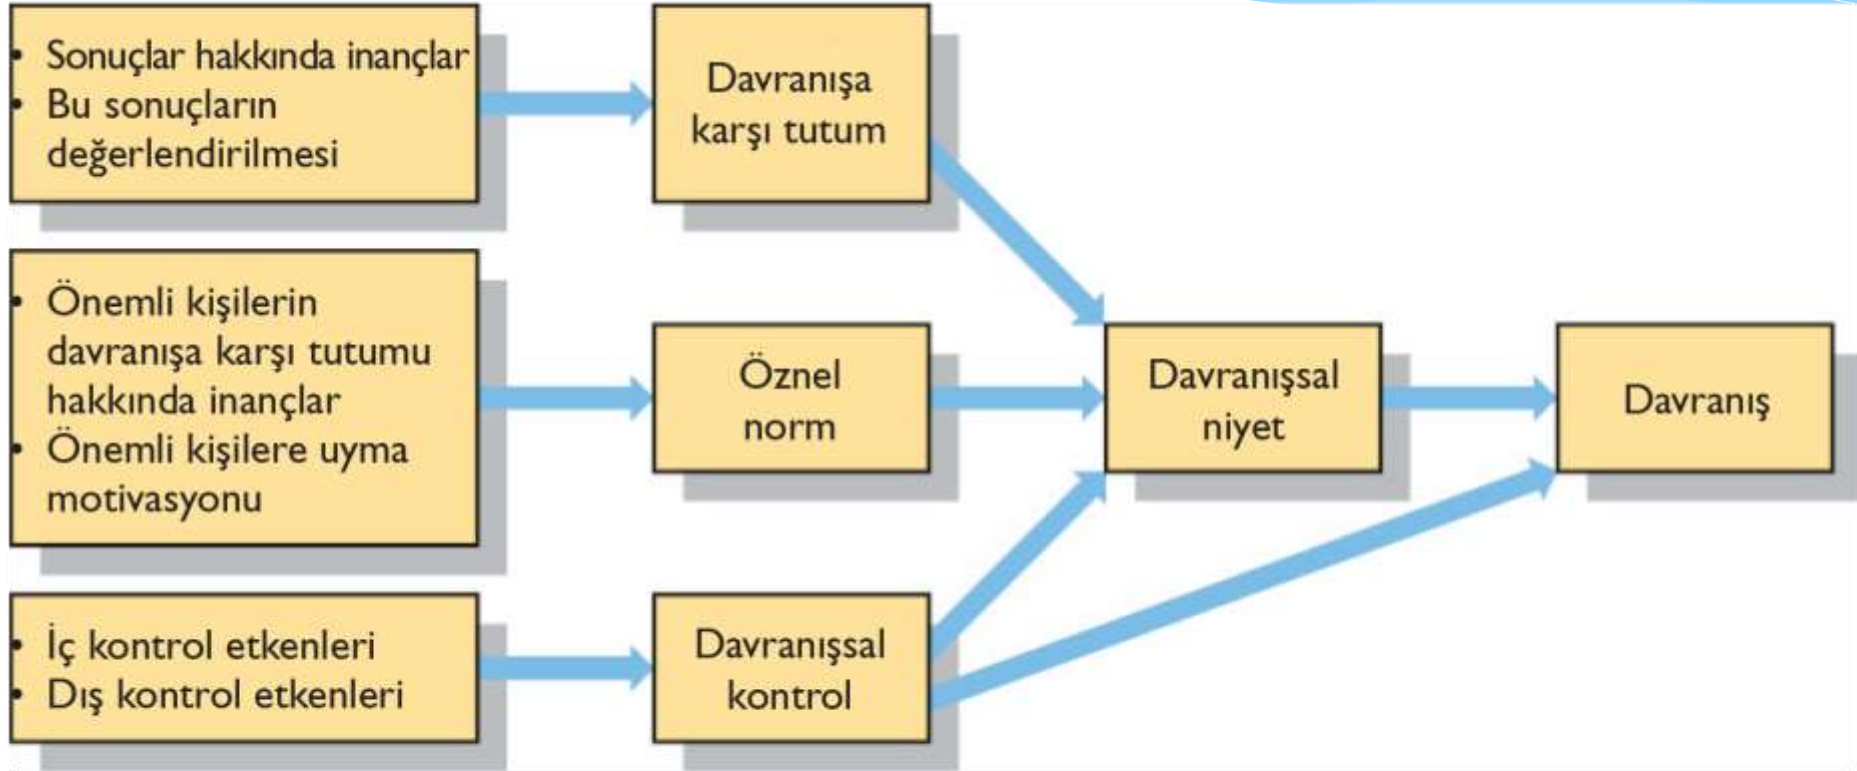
• Sonuçlar hakkında inançlar
• Bu sonuçların değerlendirilmesi

Davranışa karşı tutum

• Önemli kişilerin davranışa karşı tutumu hakkında inançlar
• Önemli kişilere uyma motivasyonu

Öznel norm

• İç kontrol etkenleri
• Dış kontrol etkenleri

Davranışsal kontrol

Davranışsal niyet

Davranış